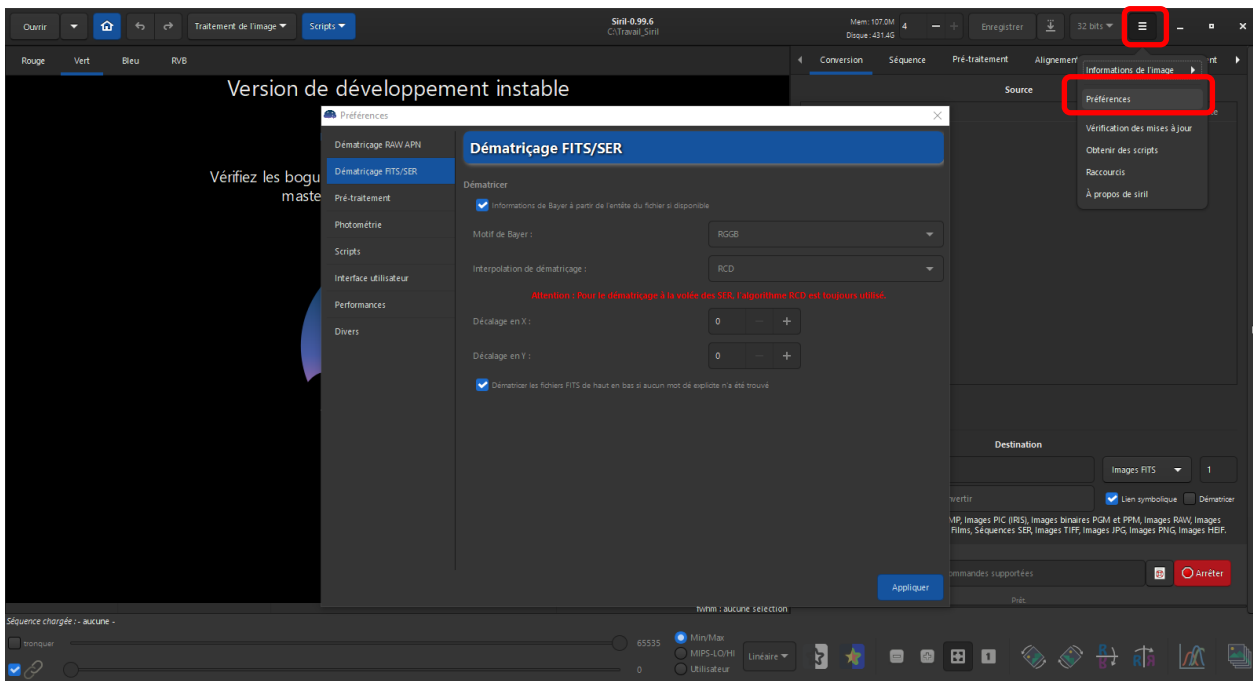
Ouvrir
Traitement de l'image
Scripts
Siril-0.99.6
C:\Travail_Siril
Mem: 107.0M
Disque : 431.4G
4
Enregistrer
32 bits

Rouge
Vert
Bleu
RVB

Conversion
Séquence
Pré-traitement
Alignement
ent

Version de développement instable

Vérifiez les bogu
maste

Source

Informations de l'image
Préférences
Vérification des mises à jour
Obtenir des scripts
Raccourcis
À propos de siril

Préférences

Dématriçage RAW APN
Dématriçage FITS/SER
Pré-traitement
Photométrie
Scripts
Interface utilisateur
Performances
Divers

Dématriçage FITS/SER

Dématricer
Informations de Bayer à partir de l'entête du fichier si disponible
Motif de Bayer :
RGGB
Interpolation de dématriçage :
RCD
Attention : Pour le dématriçage à la volée des SER, l'algorithme RCD est toujours utilisé.
Décalage en X :
0
Décalage en Y :
0
Dématricer les fichiers FITS de haut en bas si aucun mot clé explicite n'a été trouvé

Appliquer

Destination
Images FITS
1
vertir
Lien symbolique
Dématricer
MP, Images PIC (IRIS), Images binaires PGM et PPM, Images RAW, Images Films, Séquences SER, Images TIFF, Images JPG, Images PNG, Images HEIF.
ommandes supportées
Arrêter
Prêt.

fwhm : aucune sélection
Séquence chargée : - aucune -
tronquer
65535
0
Min/Max
MIPS-LO/HI
Utilisateur
Linéaire